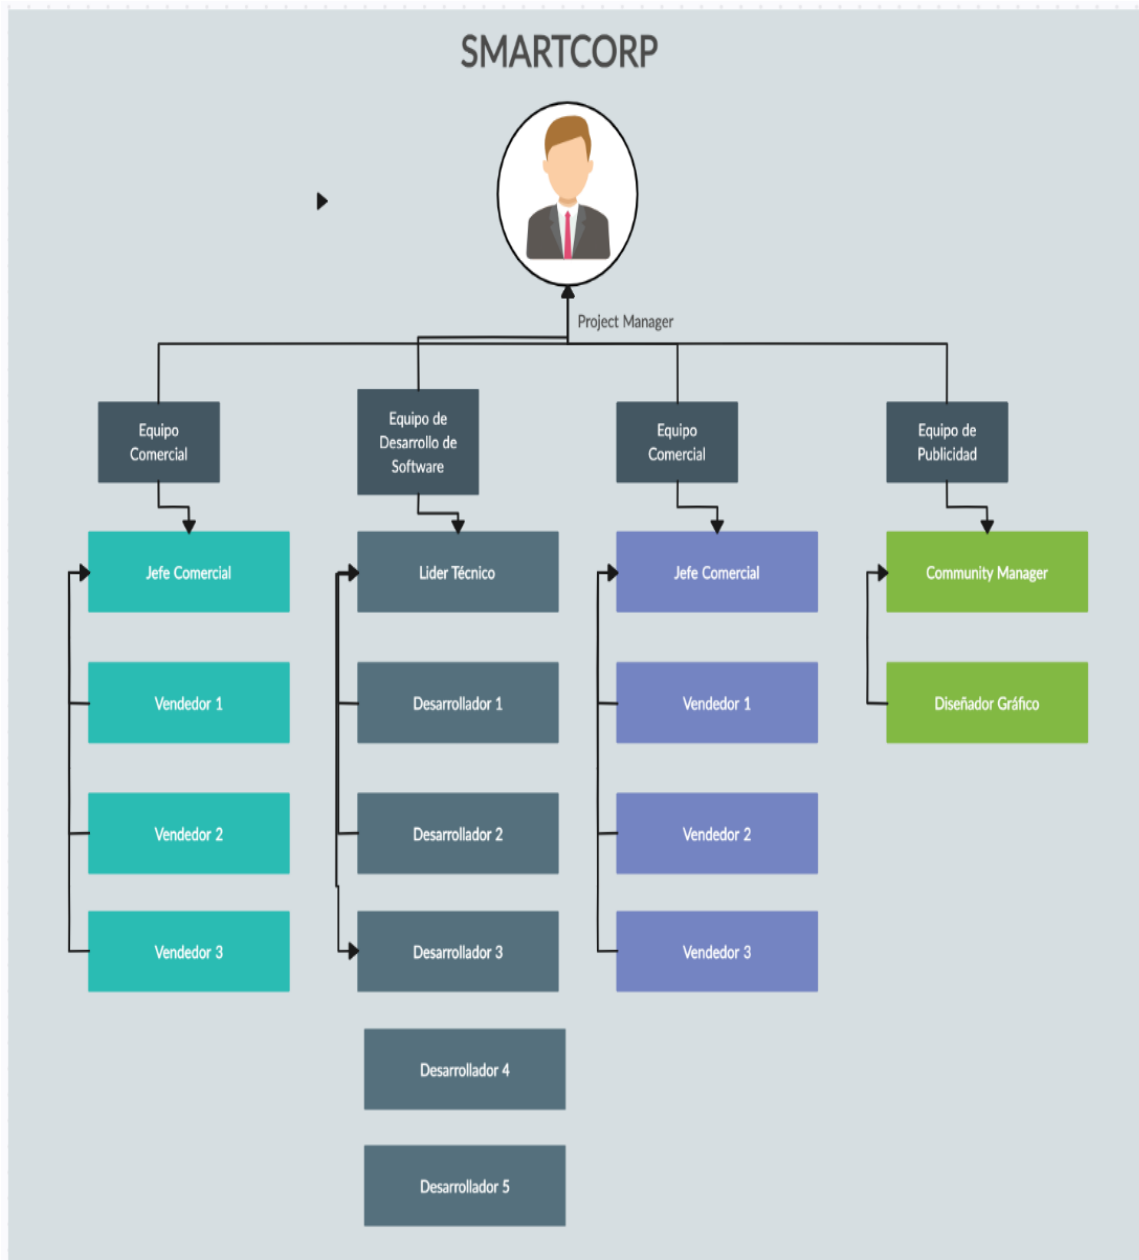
SMARTCORP

Project Manager

Equipo Comercial

Jefe Comercial

Vendedor 1

Vendedor 2

Vendedor 3

Equipo de Desarrollo de Software

Lider Técnico

Desarrollador 1

Desarrollador 2

Desarrollador 3

Desarrollador 4

Desarrollador 5

Equipo Comercial

Jefe Comercial

Vendedor 1

Vendedor 2

Vendedor 3

Equipo de Publicidad

Community Manager

Diseñador Gráfico